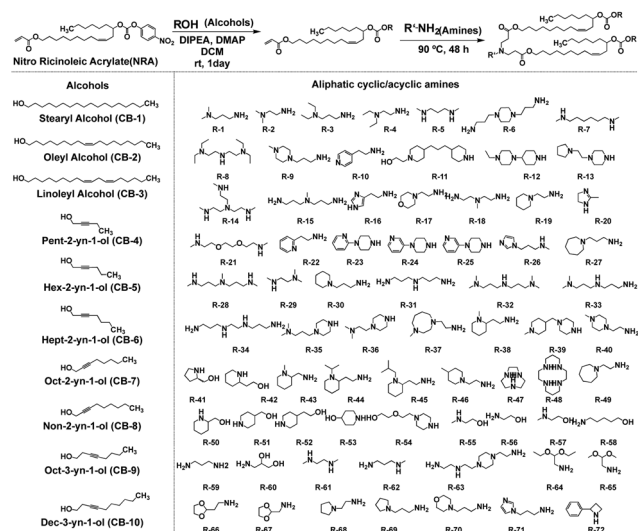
Nitro Ricinoleic Acrylate(NRA)

ROH (Alcohols)
DIPEA, DMAP
DCM
rt, 1day

R'-NH$_2$(Amines)
90 °C, 48 h

$H_3C$

$NO_2$

OR

Alcohols

Stearyl Alcohol (CB-1)

Oleyl Alcohol (CB-2)

Linoleyl Alcohol (CB-3)

Pent-2-yn-1-ol (CB-4)

Hex-2-yn-1-ol (CB-5)

Hept-2-yn-1-ol (CB-6)

Oct-2-yn-1-ol (CB-7)

Non-2-yn-1-ol (CB-8)

Oct-3-yn-1-ol (CB-9)

Dec-3-yn-1-ol (CB-10)

HO
$CH_3$

Aliphatic cyclic/acyclic amines

R-1 R-2 R-3 R-4 R-5 R-6 R-7
R-8 R-9 R-10 R-11 R-12 R-13
R-14 R-15 R-16 R-17 R-18 R-19 R-20
R-21 R-22 R-23 R-24 R-25 R-26 R-27
R-28 R-29 R-30 R-31 R-32 R-33
R-34 R-35 R-36 R-37 R-38 R-39 R-40
R-41 R-42 R-43 R-44 R-45 R-46 R-47 R-48 R-49
R-50 R-51 R-52 R-53 R-54 R-55 R-56 R-57 R-58
R-59 R-60 R-61 R-62 R-63 R-64 R-65
R-66 R-67 R-68 R-69 R-70 R-71 R-72

$NH_2$ $H_2N$ $NH$ $N$ $OH$ $HO$ $H$